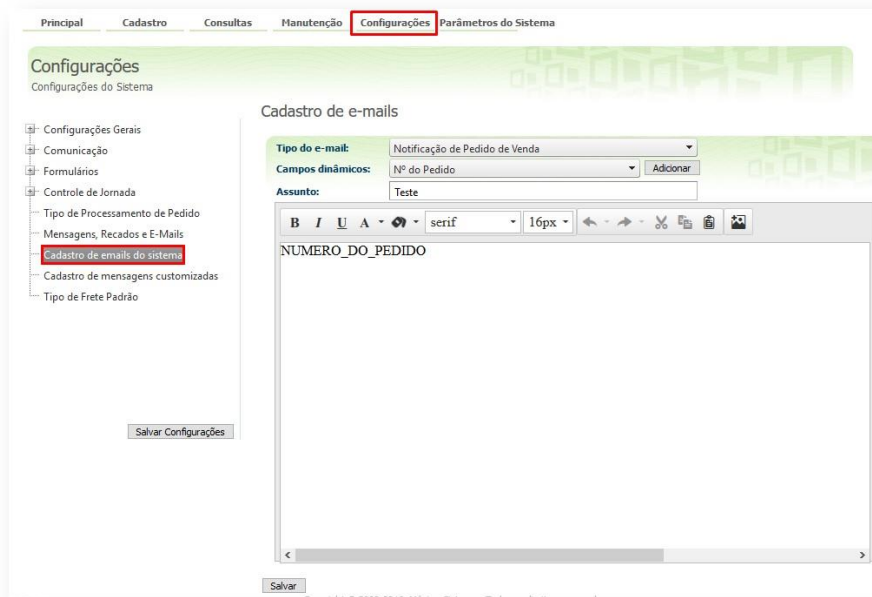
Principal Cadastro Consultas Manutenção Configurações Parâmetros do Sistema

Configurações
Configurações do Sistema

Cadastro de e-mails

Configurações Gerais
Comunicação
Formulários
Controle de Jornada
Tipo de Processamento de Pedido
Mensagens, Recados e E-Mails
Cadastro de emails do sistema
Cadastro de mensagens customizadas
Tipo de Frete Padrão

Salvar Configurações

Tipo do e-mail: Notificação de Pedido de Venda
Campos dinâmicos: Nº do Pedido Adicionar
Assunto: Teste

B I U A serif 16px

NUMERO_DO_PEDIDO

Salvar

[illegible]